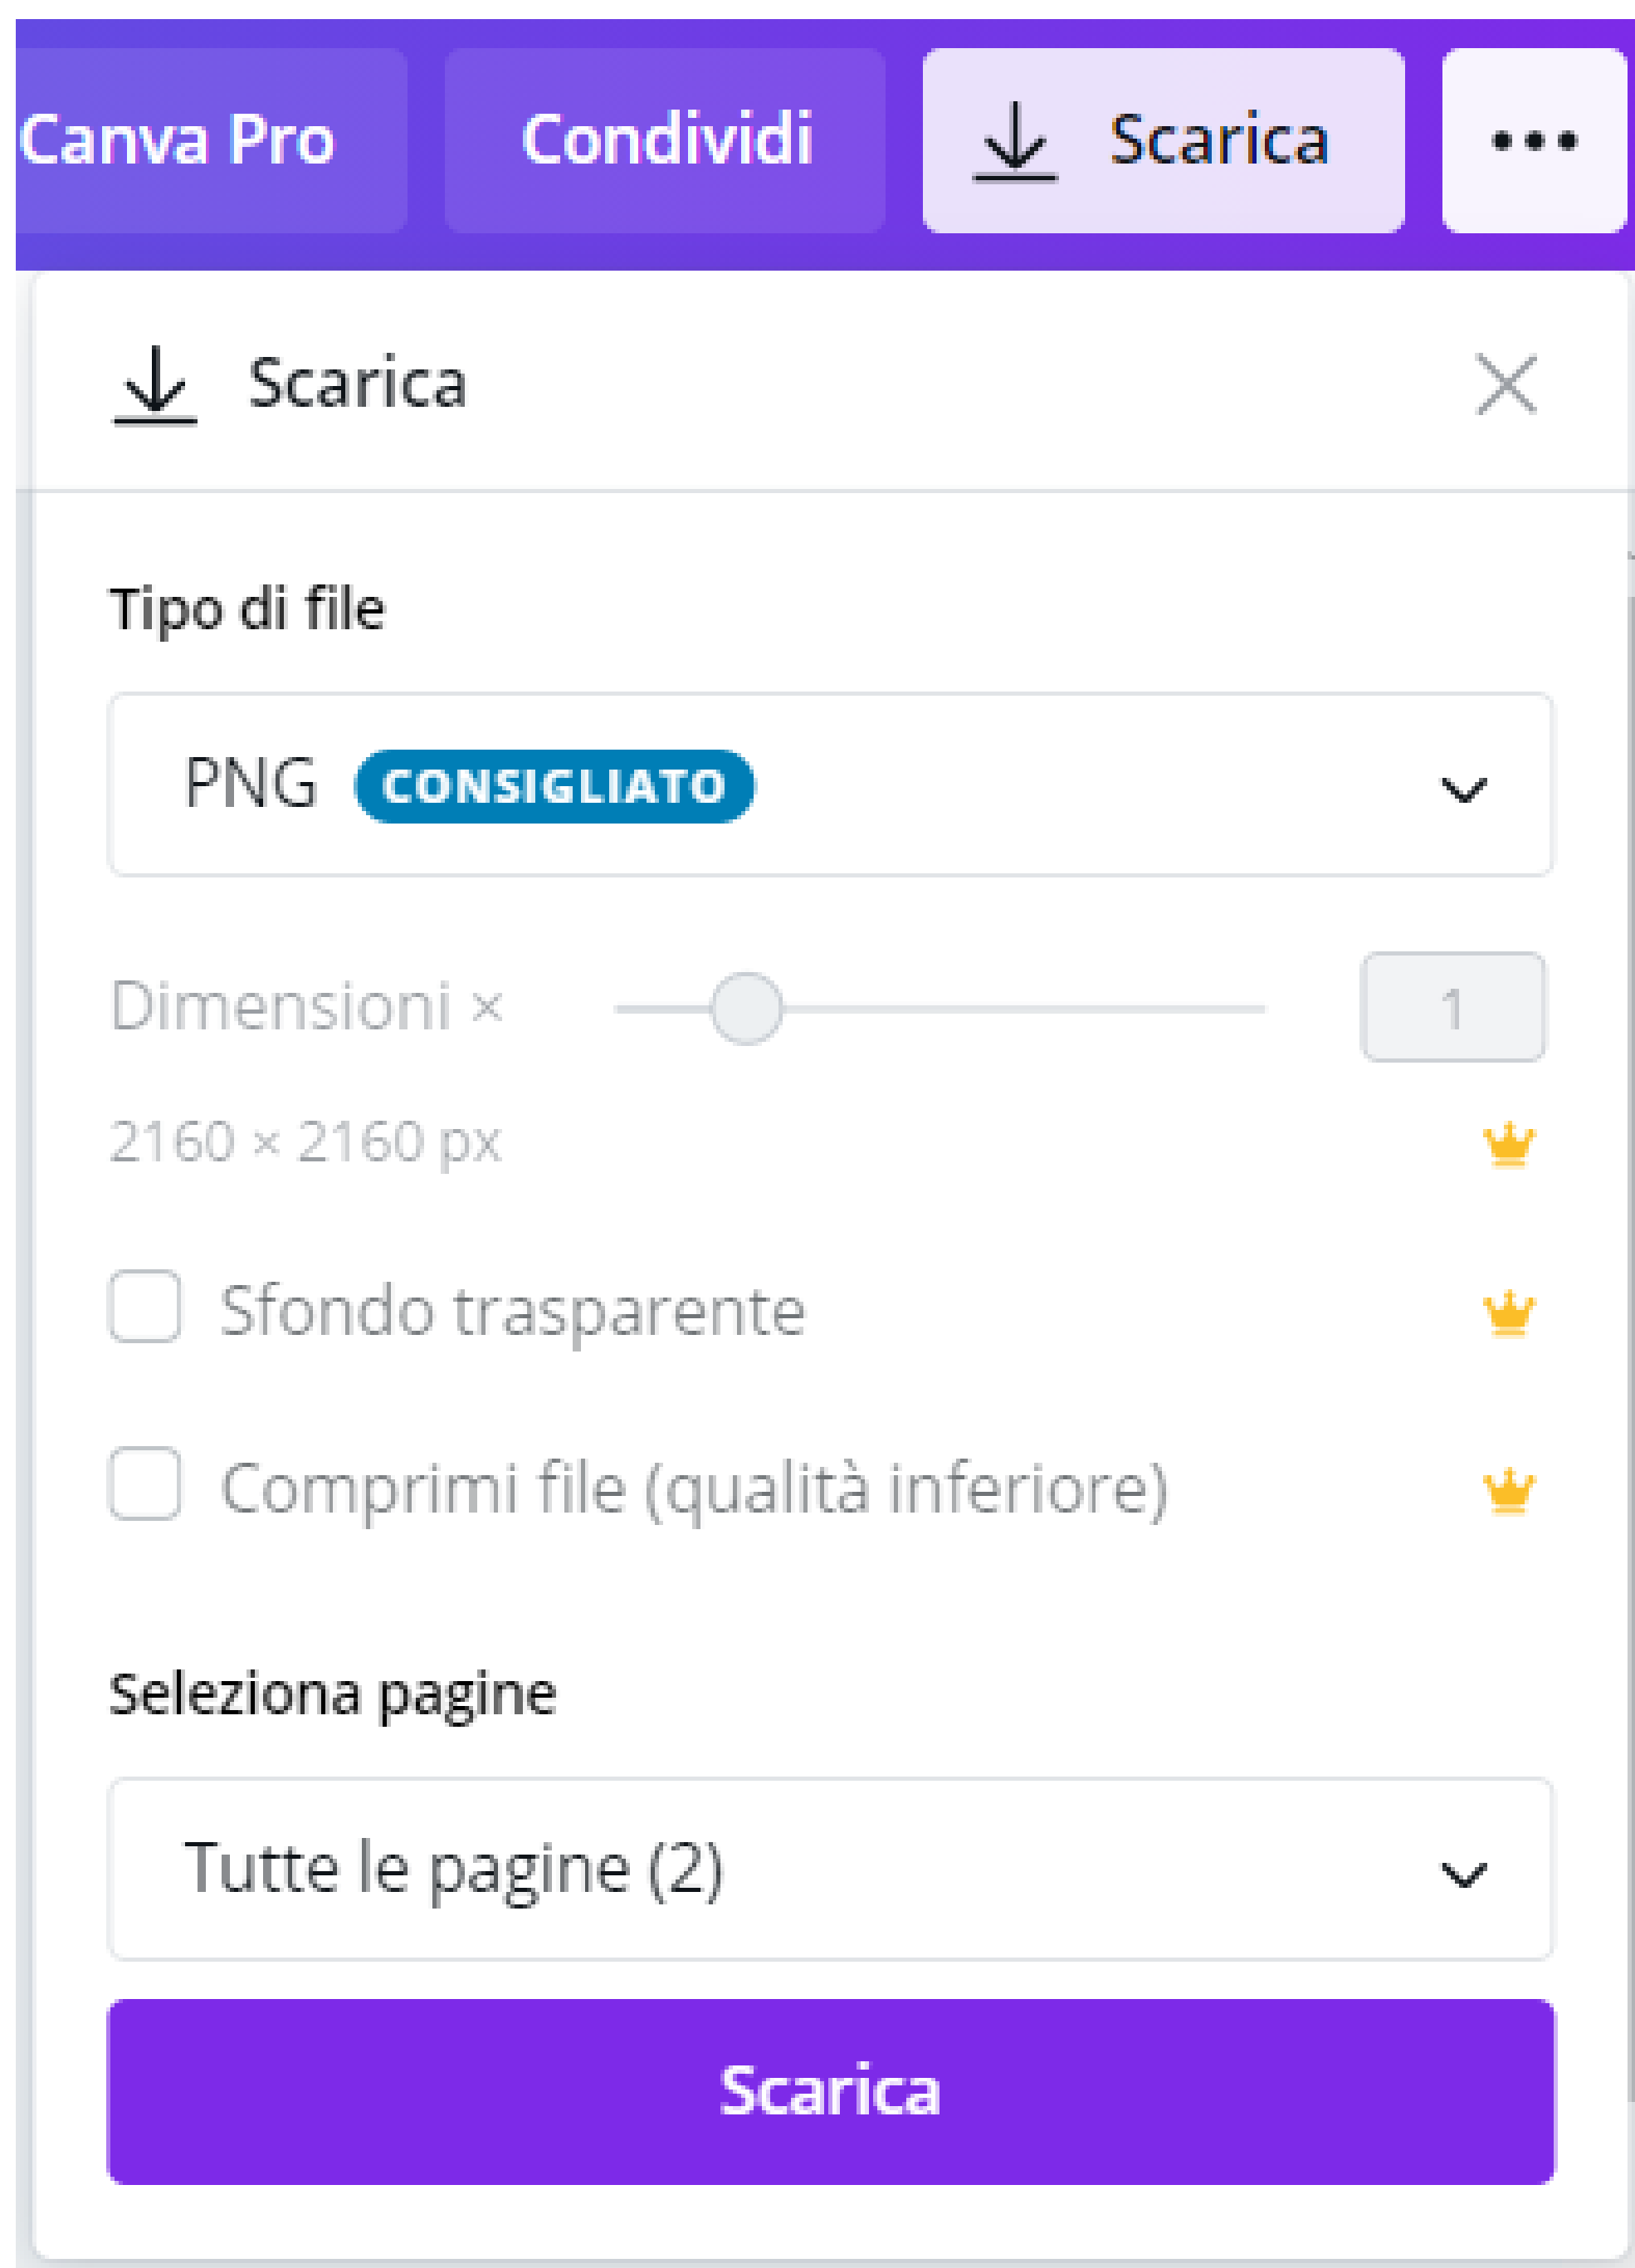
Canva Pro Condividi Scarica •••

Scarica

Tipo di file

PNG CONSIGLIATO

Dimensioni × 1

2160 × 2160 px

Sfondo trasparente

Comprimi file (qualità inferiore)

Seleziona pagine

Tutte le pagine (2)

Scarica